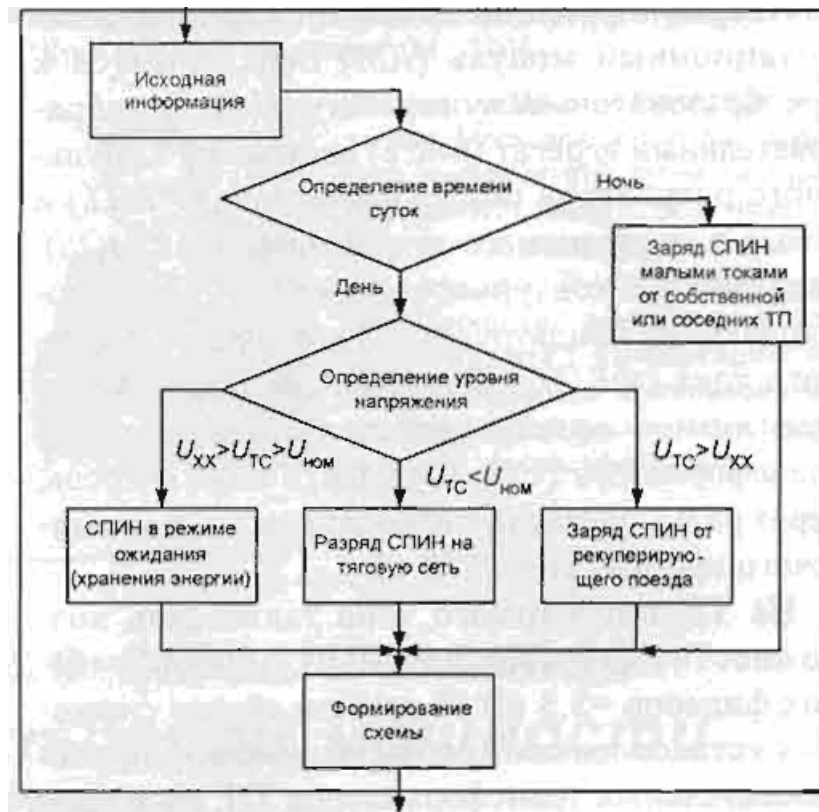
Исходная информация

Определение времени суток

Ночь

Заряд СПИН малыми токами от собственной или соседних ТП

День

Определение уровня напряжения

$U_{XX} > U_{TC} > U_{ном}$

$U_{TC} < U_{ном}$

$U_{TC} > U_{XX}$

СПИН в режиме ожидания (хранения энергии)

Разряд СПИН на тяговую сеть

Заряд СПИН от рекуперирующего поезда

Формирование схемы